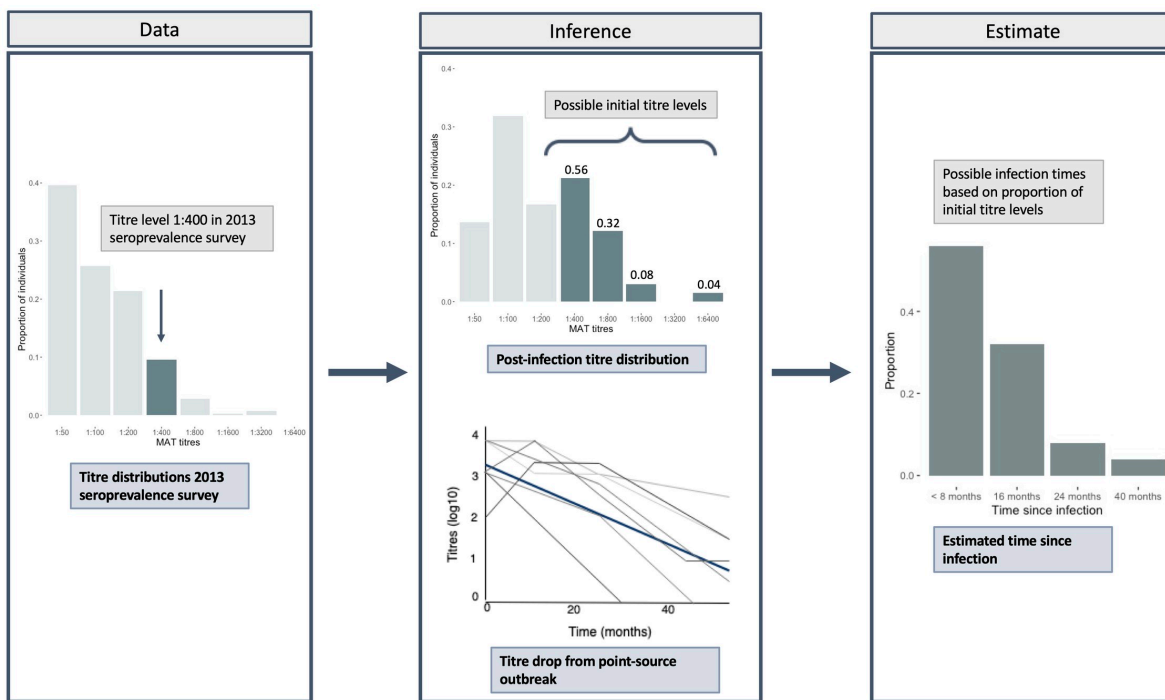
Data

Titre level 1:400 in 2013 seroprevalence survey

Proportion of individuals

0.4
0.3
0.2
0.1
0.0

1:50 1:100 1:200 1:400 1:800 1:1600 1:3200 1:6400
MAT titres

Titre distributions 2013 seroprevalence survey

Inference

Possible initial titre levels

0.4
0.3
0.2
0.1
0.0

Proportion of individuals

0.56
0.32
0.08
0.04

1:50 1:100 1:200 1:400 1:800 1:1600 1:3200 1:6400
MAT titres

Post-infection titre distribution

Titres (log10)

4
3
2
1
0

0 20 40
Time (months)

Titre drop from point-source outbreak

Estimate

Possible infection times based on proportion of initial titre levels

Proportion

0.4
0.2
0.0

< 8 months 16 months 24 months 40 months
Time since infection

Estimated time since infection